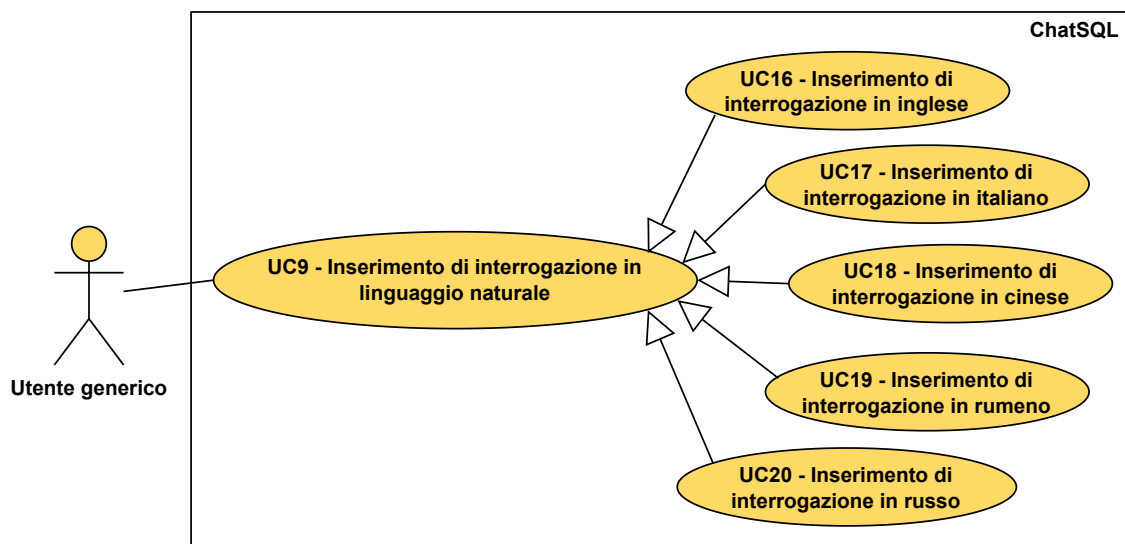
ChatSQL

UC16 - Inserimento di interrogazione in inglese

UC17 - Inserimento di interrogazione in italiano

UC9 - Inserimento di interrogazione in linguaggio naturale

UC18 - Inserimento di interrogazione in cinese

UC19 - Inserimento di interrogazione in rumeno

UC20 - Inserimento di interrogazione in russo

Utente generico